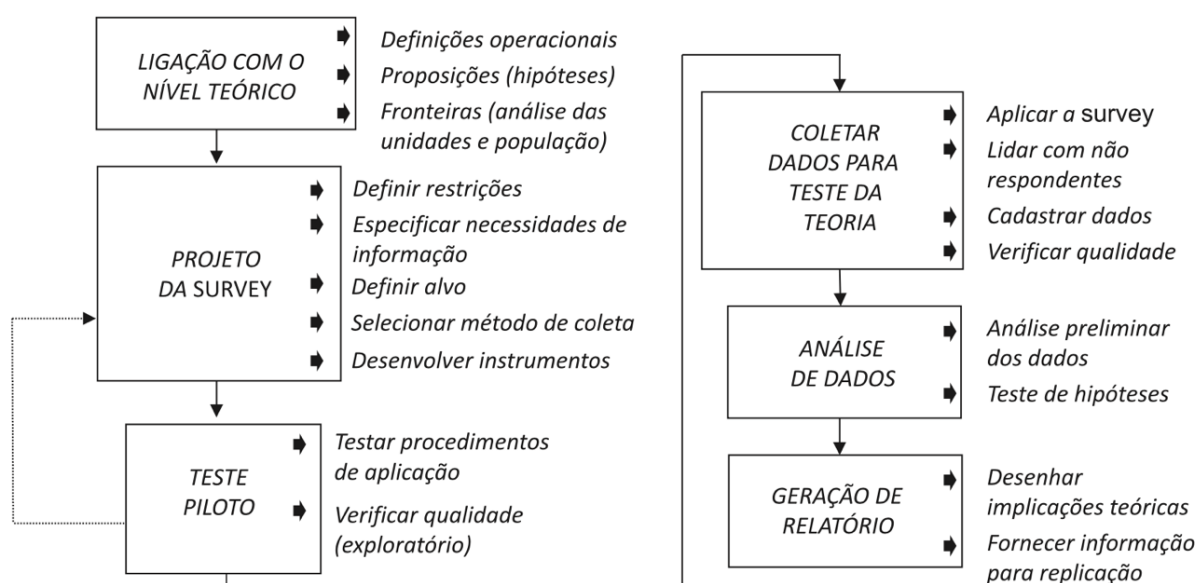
LIGAÇÃO COM O NÍVEL TEÓRICO

Definições operacionais
Proposições (hipóteses)
Fronteiras (análise das unidades e população)

PROJETO DA SURVEY

Definir restrições
Especificar necessidades de informação
Definir alvo
Selecionar método de coleta
Desenvolver instrumentos

TESTE PILOTO

Testar procedimentos de aplicação
Verificar qualidade (exploratório)

COLETAR DADOS PARA TESTE DA TEORIA

Aplicar a survey
Lidar com não respondentes
Cadastrar dados
Verificar qualidade

ANÁLISE DE DADOS

Análise preliminar dos dados
Teste de hipóteses

GERAÇÃO DE RELATÓRIO

Desenhar implicações teóricas
Fornecer informação para replicação